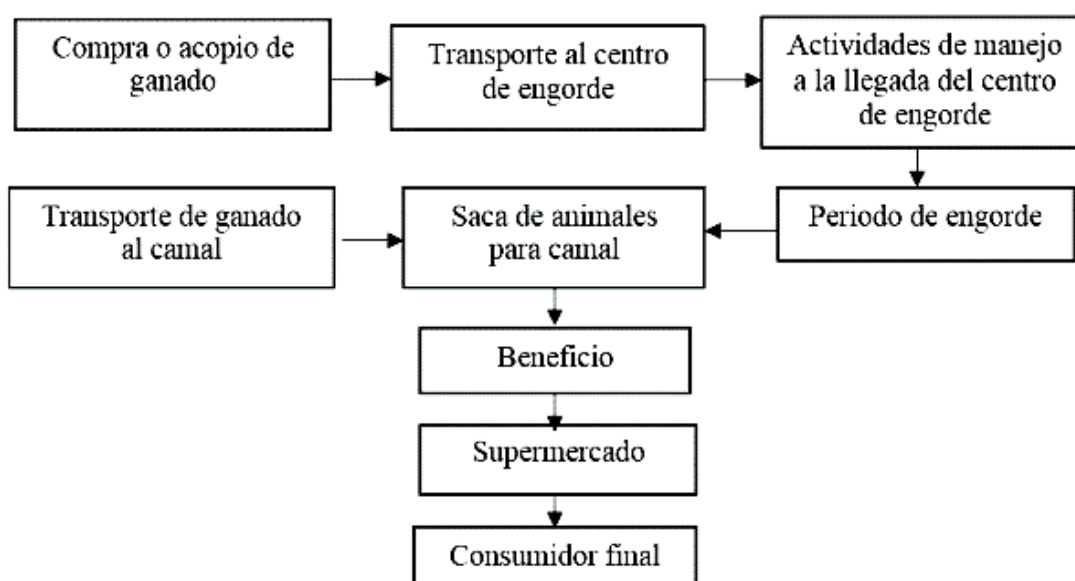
Compra o acopio de ganado

Transporte al centro de engorde

Actividades de manejo a la llegada del centro de engorde

Periodo de engorde

Saca de animales para camal

Transporte de ganado al camal

Beneficio

Supermercado

Consumidor final